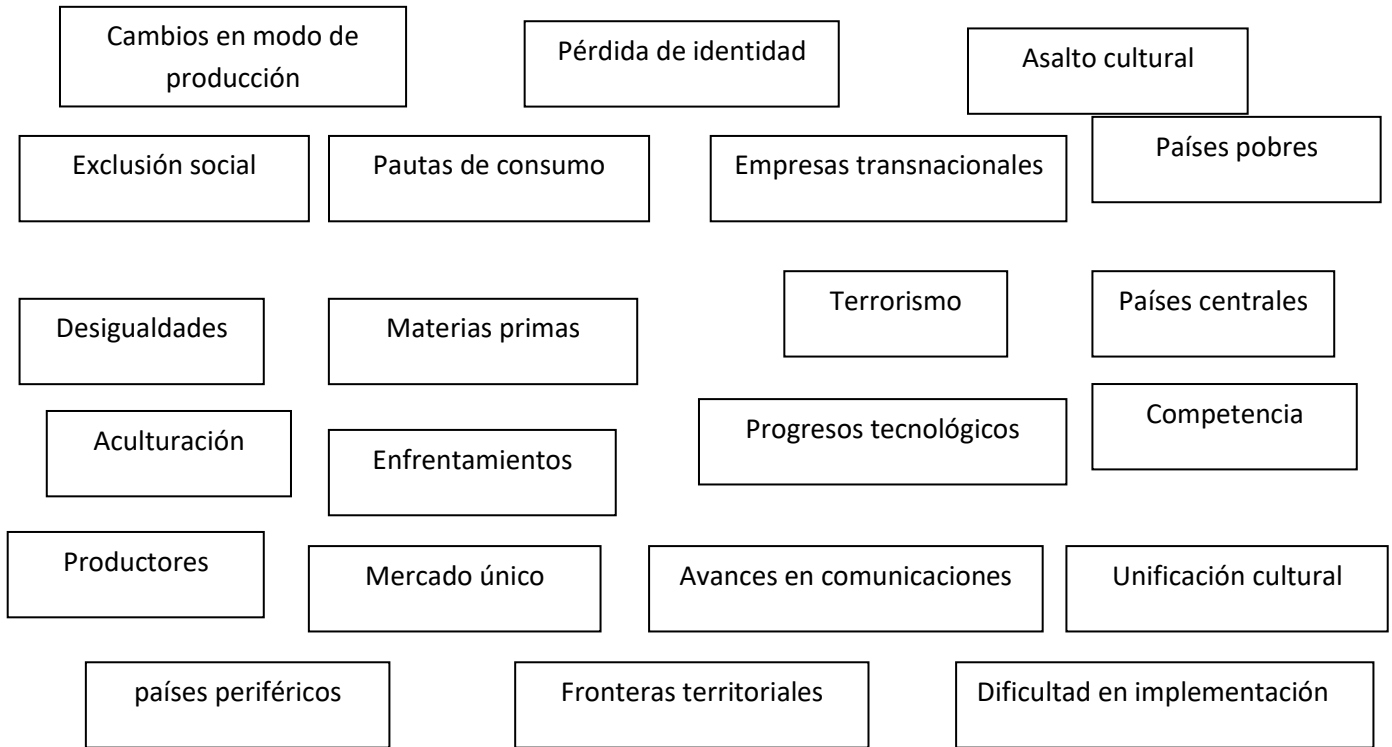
Cambios en modo de producción

Pérdida de identidad

Asalto cultural

Exclusión social

Pautas de consumo

Empresas transnacionales

Países pobres

Desigualdades

Materias primas

Terrorismo

Países centrales

Aculturación

Enfrentamientos

Progresos tecnológicos

Competencia

Productores

Mercado único

Avances en comunicaciones

Unificación cultural

países periféricos

Fronteras territoriales

Dificultad en implementación